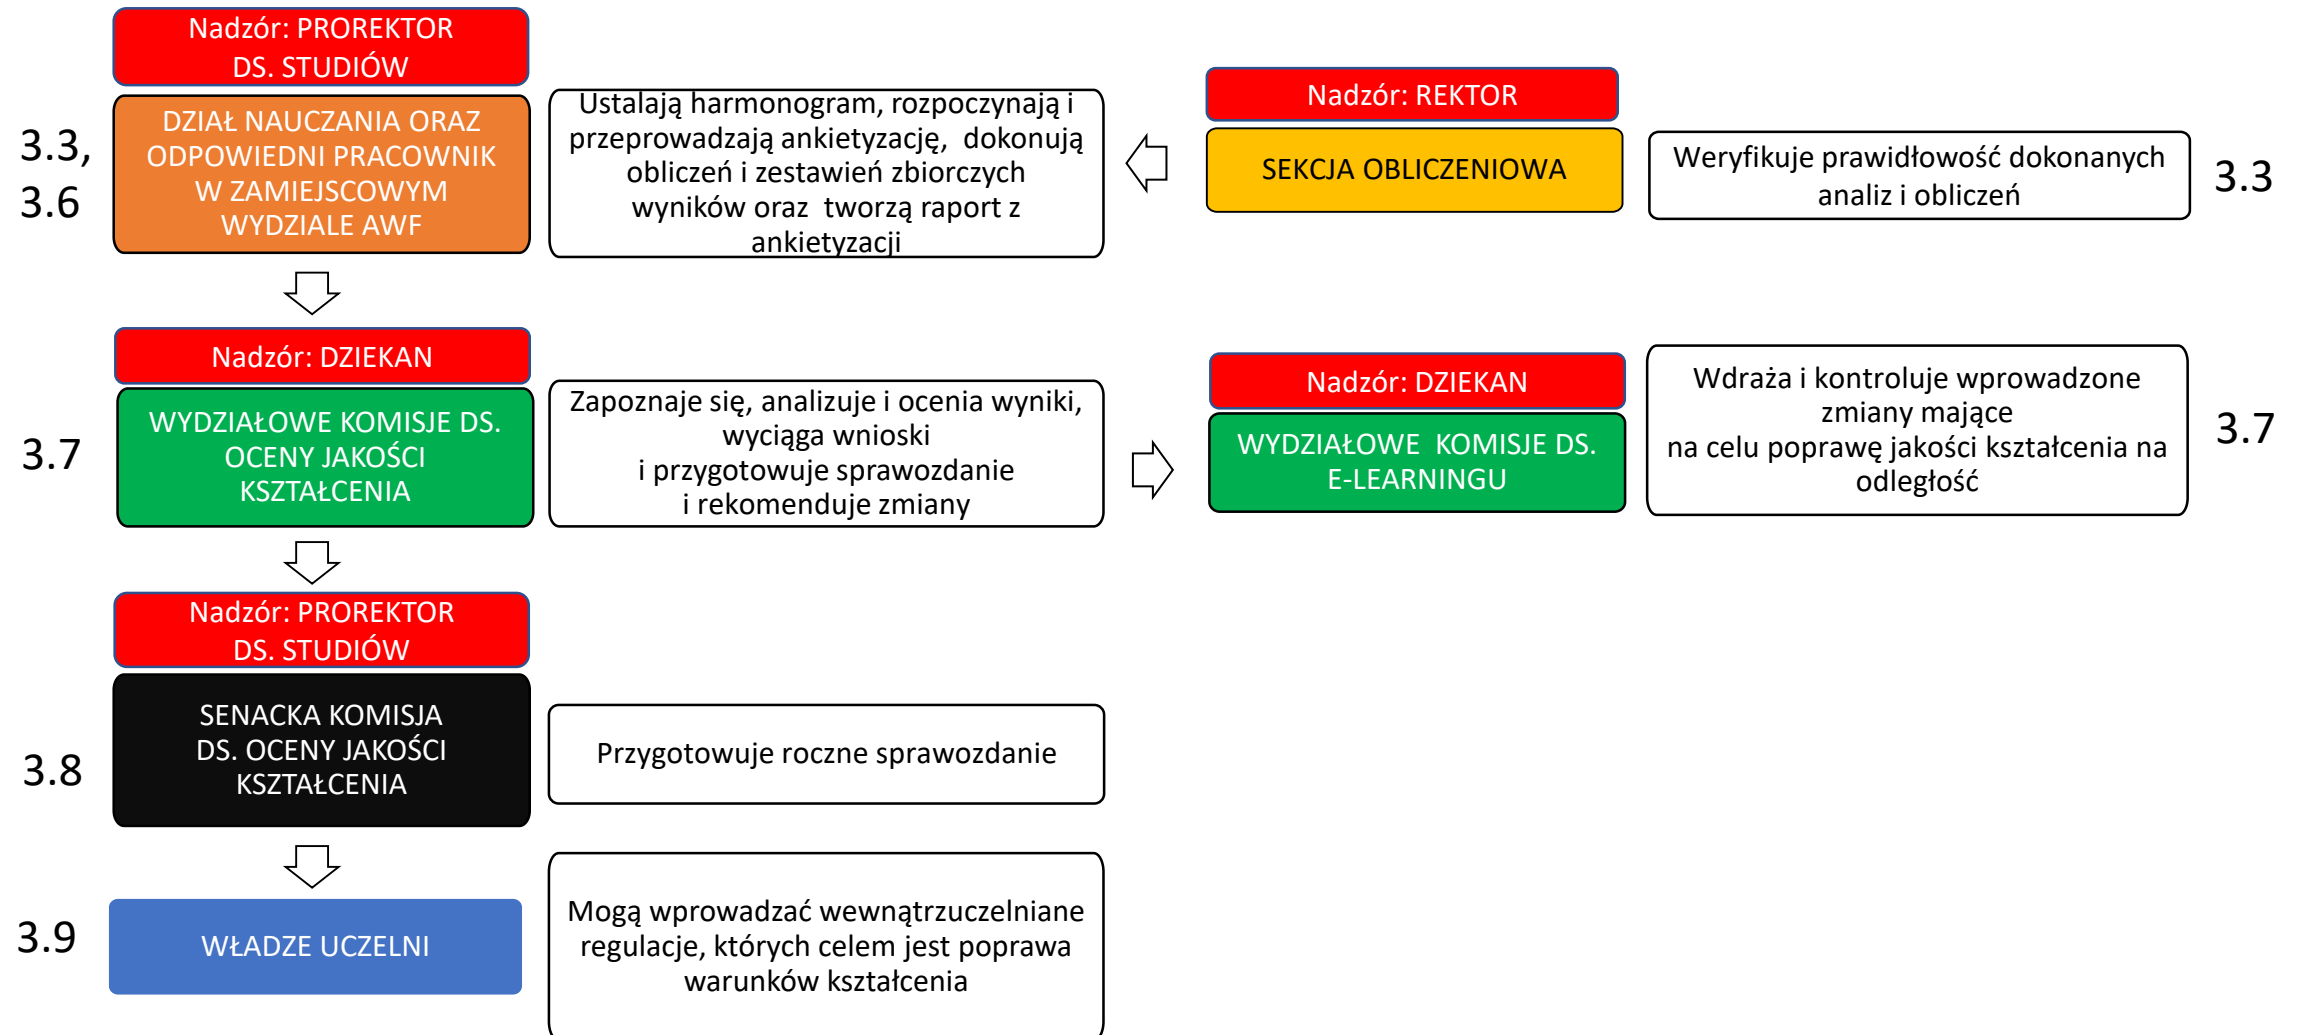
Nadzór: PROREKTOR DS. STUDIÓW

3.3, 3.6

DZIAŁ NAUCZANIA ORAZ ODPOWIEDNI PRACOWNIK W ZAMIEJSCOWYM WYDZIALE AWF

Ustalają harmonogram, rozpoczynają i przeprowadzają ankietyzację, dokonują obliczeń i zestawień zbiorczych wyników oraz tworzą raport z ankietyzacji

Nadzór: REKTOR

SEKCJA OBLICZENIOWA

Weryfikuje prawidłowość dokonanych analiz i obliczeń

3.3

Nadzór: DZIEKAN

3.7

WYDZIAŁOWE KOMISJE DS. OCENY JAKOŚCI KSZTAŁCENIA

Zapoznaje się, analizuje i ocenia wyniki, wyciąga wnioski i przygotowuje sprawozdanie i rekomenduje zmiany

Nadzór: DZIEKAN

WYDZIAŁOWE KOMISJE DS. E-LEARNINGU

Wdraża i kontroluje wprowadzone zmiany mające na celu poprawę jakości kształcenia na odległość

3.7

Nadzór: PROREKTOR DS. STUDIÓW

3.8

SENACKA KOMISJA DS. OCENY JAKOŚCI KSZTAŁCENIA

Przygotowuje roczne sprawozdanie

3.9

WŁADZE UCZELNI

Mogą wprowadzać wewnątrzuczelniane regulacje, których celem jest poprawa warunków kształcenia